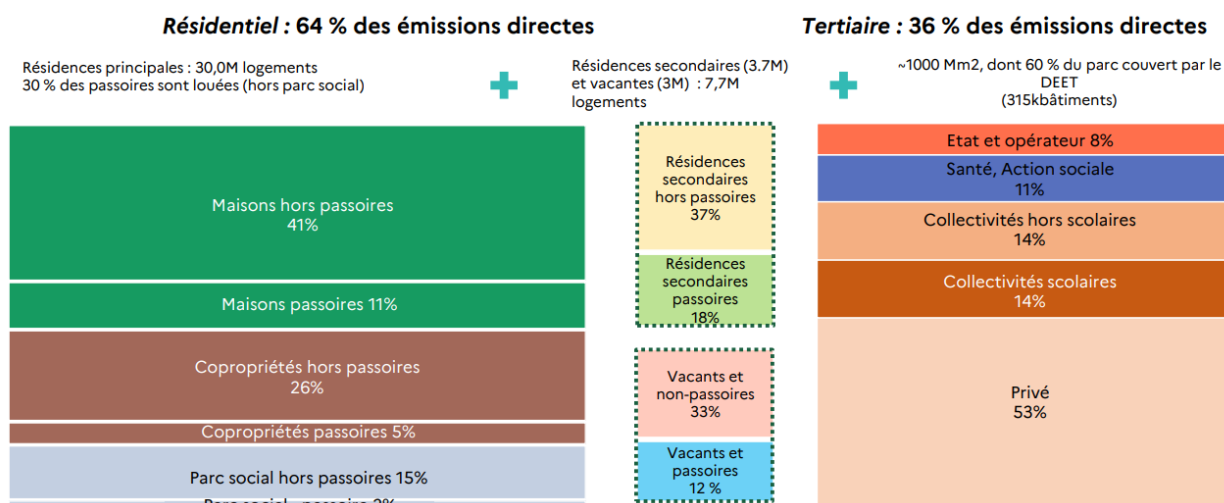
*Résidentiel* : 64 % des émissions directes

Résidences principales : 30,0M logements
30 % des passoires sont louées (hors parc social)

Résidences secondaires (3.7M) et vacantes (3M) : 7,7M logements

*Tertiaire* : 36 % des émissions directes

~1000 Mm2, dont 60 % du parc couvert par le DEET
(315kbâtiments)

Maisons hors passoires
41%

Maisons passoires 11%

Copropriétés hors passoires
26%

Copropriétés passoires 5%

Parc social hors passoires 15%

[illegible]

Résidences secondaires hors passoires
37%

Résidences secondaires passoires
18%

Vacants et non-passoires
33%

Vacants et passoires
12 %

Etat et opérateur 8%

Santé, Action sociale
11%

Collectivités hors scolaires
14%

Collectivités scolaires
14%

Privé
53%